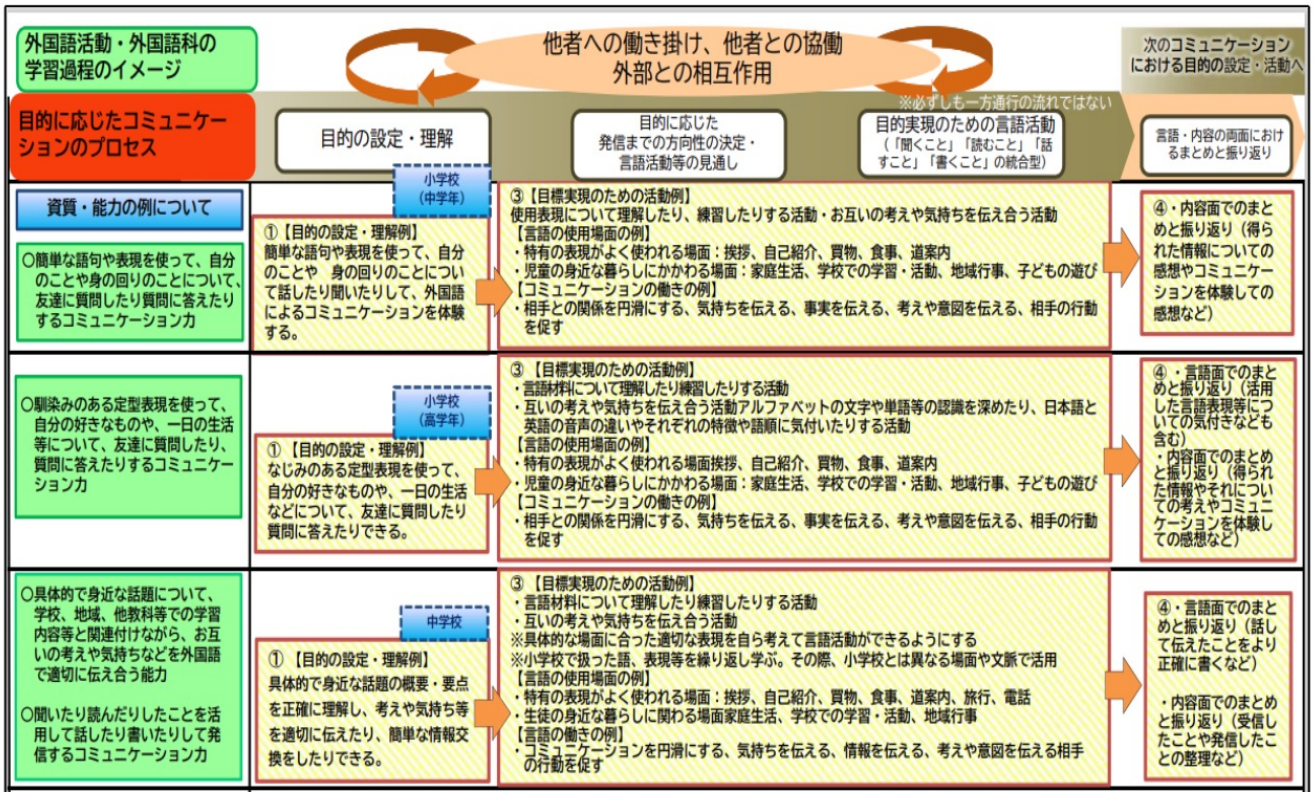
外国語活動・外国語科の学習過程のイメージ

他者への働き掛け、他者との協働
外部との相互作用

次のコミュニケーションにおける目的の設定・活動へ

※必ずしも一方通行の流れではない

目的に応じたコミュニケーションのプロセス

目的の設定・理解

目的に応じた発信までの方向性の決定・言語活動等の見通し

目的実現のための言語活動
（「聞くこと」「読むこと」「話すこと」「書くこと」の統合型）

言語・内容の両面におけるまとめと振り返り

資質・能力の例について

○簡単な語句や表現を使って、自分のことや身の回りのことについて、友達に質問したり質問に答えたりするコミュニケーション力

小学校（中学年）

①【目的の設定・理解例】
簡単な語句や表現を使って、自分のことや　身の回りのことについて話したり聞いたりして、外国語によるコミュニケーションを体験する。

③【目標実現のための活動例】
使用表現について理解したり、練習したりする活動・お互いの考えや気持ちを伝え合う活動
【言語の使用場面の例】
・特有の表現がよく使われる場面：挨拶、自己紹介、買物、食事、道案内
・児童の身近な暮らしにかかわる場面：家庭生活、学校での学習・活動、地域行事、子どもの遊び
【コミュニケーションの働きの例】
・相手との関係を円滑にする、気持ちを伝える、事実を伝える、考えや意図を伝える、相手の行動を促す

④・内容面でのまとめと振り返り（得られた情報についての感想やコミュニケーションを体験しての感想など）

○馴染みのある定型表現を使って、自分の好きなものや、一日の生活等について、友達に質問したり、質問に答えたりするコミュニケーション力

小学校（高学年）

①【目的の設定・理解例】
なじみのある定型表現を使って、自分の好きなものや、一日の生活などについて、友達に質問したり質問に答えたりできる。

③【目標実現のための活動例】
・言語材料について理解したり練習したりする活動
・互いの考えや気持ちを伝え合う活動アルファベットの文字や単語等の認識を深めたり、日本語と英語の音声の違いやそれぞれの特徴や語順に気付いたりする活動
【言語の使用場面の例】
・特有の表現がよく使われる場面挨拶、自己紹介、買物、食事、道案内
・児童の身近な暮らしにかかわる場面：家庭生活、学校での学習・活動、地域行事、子どもの遊び
【コミュニケーションの働きの例】
・相手との関係を円滑にする、気持ちを伝える、事実を伝える、考えや意図を伝える、相手の行動を促す

④・言語面でのまとめと振り返り（活用した言語表現等についての気付きなども含む）
・内容面でのまとめと振り返り（得られた情報やそれについての考えやコミュニケーションを体験しての感想など）

○具体的で身近な話題について、学校、地域、他教科等での学習内容等と関連付けながら、お互いの考えや気持ちなどを外国語で適切に伝え合う能力

○聞いたり読んだりしたことを活用して話したり書いたりして発信するコミュニケーション力

中学校

①【目的の設定・理解例】
具体的で身近な話題の概要・要点を正確に理解し、考えや気持ち等を適切に伝えたり、簡単な情報交換をしたりできる。

③【目標実現のための活動例】
・言語材料について理解したり練習したりする活動
・互いの考えや気持ちを伝え合う活動
※具体的な場面に合った適切な表現を自ら考えて言語活動ができるようにする
※小学校で扱った語、表現等を繰り返し学ぶ。その際、小学校とは異なる場面や文脈で活用
【言語の使用場面の例】
・特有の表現がよく使われる場面：挨拶、自己紹介、買物、食事、道案内、旅行、電話
・生徒の身近な暮らしに関わる場面家庭生活、学校での学習・活動、地域行事
【言語の働きの例】
・コミュニケーションを円滑にする、気持ちを伝える、情報を伝える、考えや意図を伝える相手の行動を促す

④・言語面でのまとめと振り返り（話して伝えたことをより正確に書くなど）
・内容面でのまとめと振り返り（受信したことや発信したことの整理など）